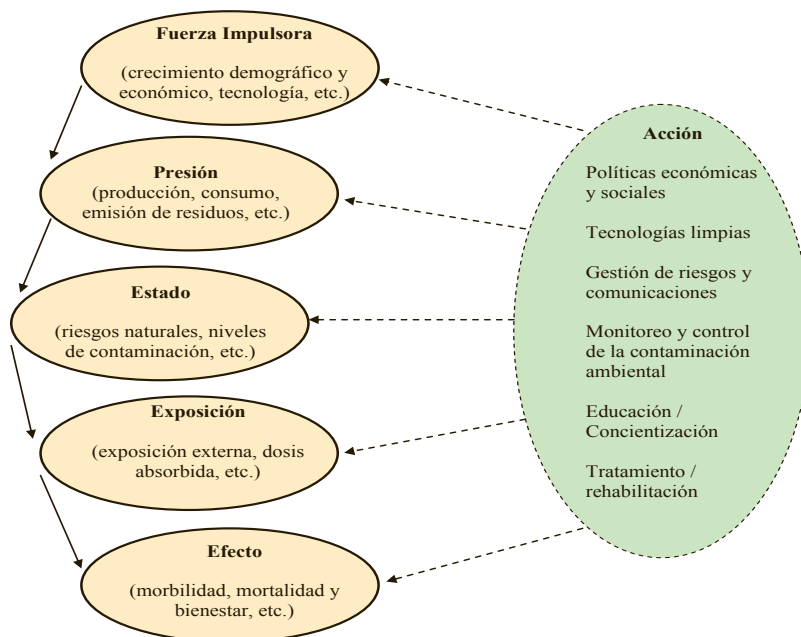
Fuerza Impulsora

(crecimiento demográfico y económico, tecnología, etc.)

Presión
(producción, consumo, emisión de residuos, etc.)

Estado

(riesgos naturales, niveles de contaminación, etc.)

Exposición

(exposición externa, dosis absorbida, etc.)

Efecto

(morbilidad, mortalidad y bienestar, etc.)

Acción

Políticas económicas y sociales

Tecnologías limpias

Gestión de riesgos y comunicaciones

Monitoreo y control de la contaminación ambiental

Educación / Concientización

Tratamiento / rehabilitación